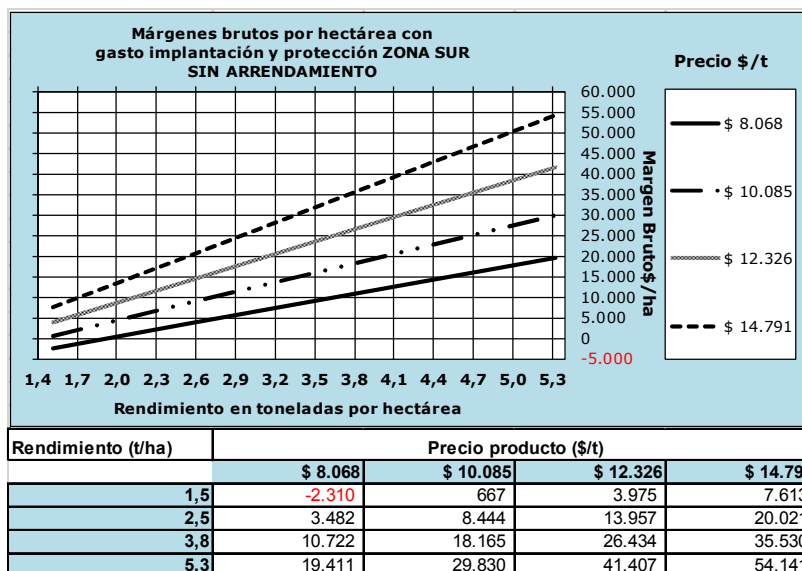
Márgenes brutos por hectárea con gasto implantación y protección ZONA SUR SIN ARRENDAMIENTO

Precio $/t

60.000
55.000
50.000
45.000
40.000
35.000
30.000
25.000
20.000
15.000
10.000
5.000
0
-5.000

Margen Bruto$/ha

$ 8.068
$ 10.085
$ 12.326
$ 14.791

1,4 1,7 2,0 2,3 2,6 2,9 3,2 3,5 3,8 4,1 4,4 4,7 5,0 5,3

Rendimiento en toneladas por hectárea

| Rendimiento (t/ha) | Precio producto ($/t) | | | |
|---|---|---|---|---|
| | $ 8.068 | $ 10.085 | $ 12.326 | $ 14.79 |
| 1,5 | -2.310 | 667 | 3.975 | 7.613 |
| 2,5 | 3.482 | 8.444 | 13.957 | 20.021 |
| 3,8 | 10.722 | 18.165 | 26.434 | 35.530 |
| 5,3 | 19.411 | 29.830 | 41.407 | 54.14 |